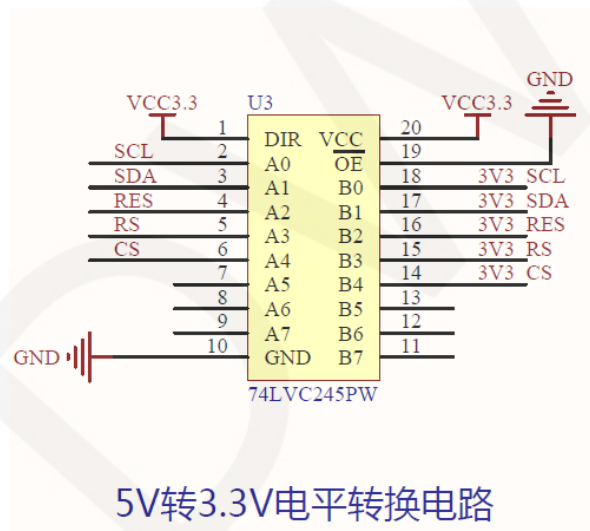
VCC3.3
U3
GND
VCC3.3
1 DIR VCC 20
SCL 2 A0 $\overline{OE}$ 19
SDA 3 A1 B0 18 3V3 SCL
RES 4 A2 B1 17 3V3 SDA
RS 5 A3 B2 16 3V3 RES
CS 6 A4 B3 15 3V3 RS
7 A5 B4 14 3V3 CS
8 A6 B5 13
9 A7 B6 12
GND 10 GND B7 11
74LVC245PW

5V转3.3V电平转换电路